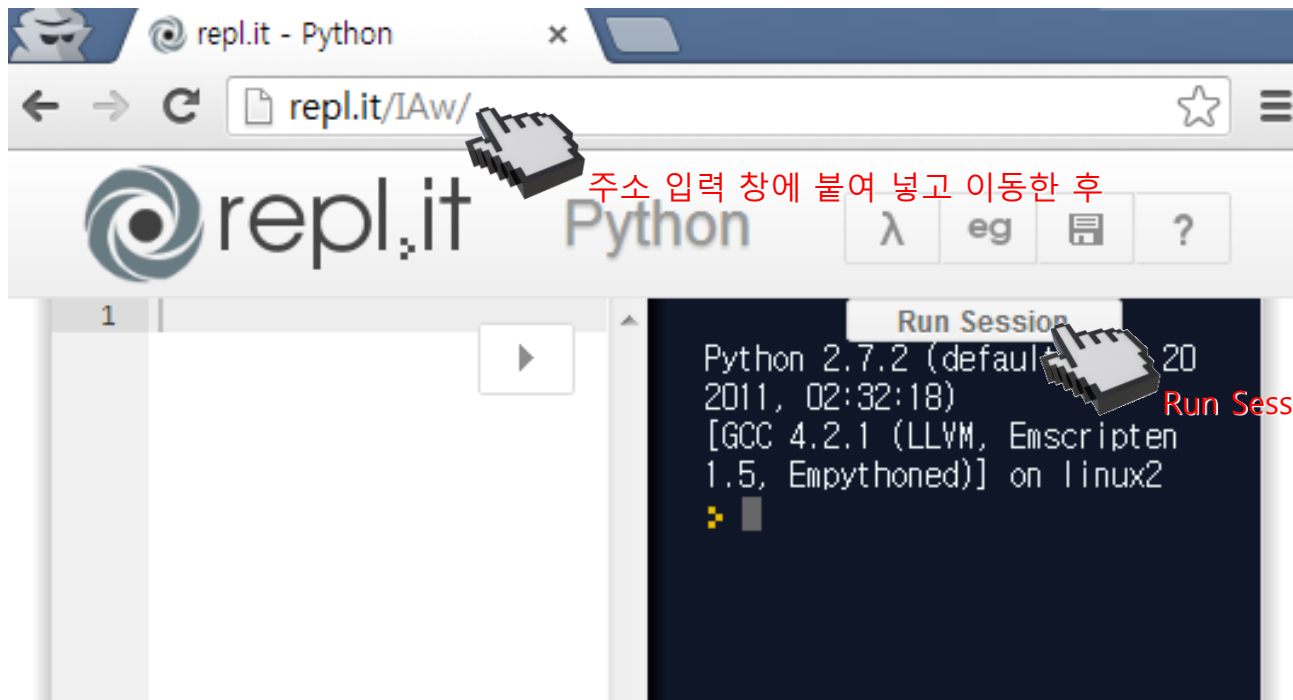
repl.it - Python ×

repl.it/IAw/

주소 입력 창에 붙여 넣고 이동한 후

repl.it Python

λ eg ?

1

Run Session

Python 2.7.2 (defaul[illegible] 20 2011, 02:32:18)
[GCC 4.2.1 (LLVM, Emscripten 1.5, Empythoned)] on linux2

Run Sess